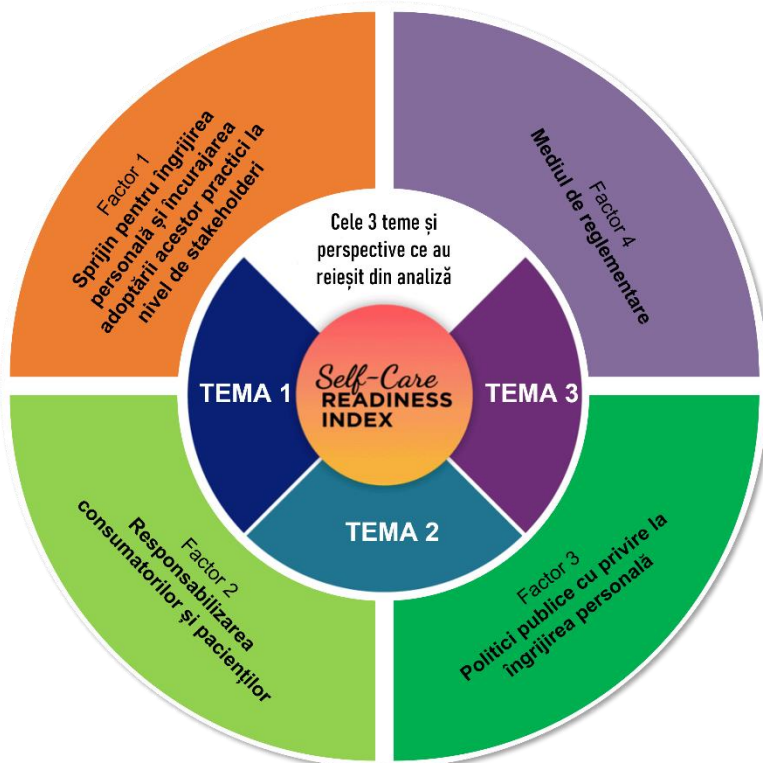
Factor 1
Sprijin pentru îngrijirea personală și încurajarea adoptării acestor practici la nivel de stakeholderi

Factor 4
Mediul de reglementare

Cele 3 teme și perspective ce au reieșit din analiză

TEMA 1

Self-Care READINESS INDEX

TEMA 3

TEMA 2

Factor 2
Responsabilizarea consumatorilor și pacienților

Factor 3
Politici publice cu privire la îngrijirea personală